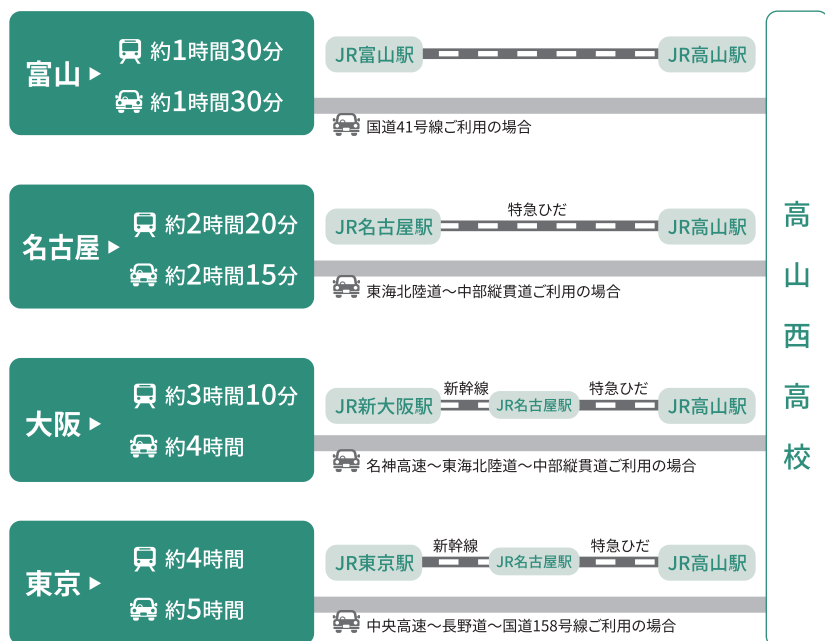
富山 ▸
約1時間30分
約1時間30分
JR富山駅
JR高山駅
国道41号線ご利用の場合

名古屋 ▸
約2時間20分
約2時間15分
JR名古屋駅
特急ひだ
JR高山駅
東海北陸道〜中部縦貫道ご利用の場合

大阪 ▸
約3時間10分
約4時間
JR新大阪駅
新幹線
JR名古屋駅
特急ひだ
JR高山駅
名神高速〜東海北陸道〜中部縦貫道ご利用の場合

東京 ▸
約4時間
約5時間
JR東京駅
新幹線
JR名古屋駅
特急ひだ
JR高山駅
中央高速〜長野道〜国道158号線ご利用の場合

高山西高校